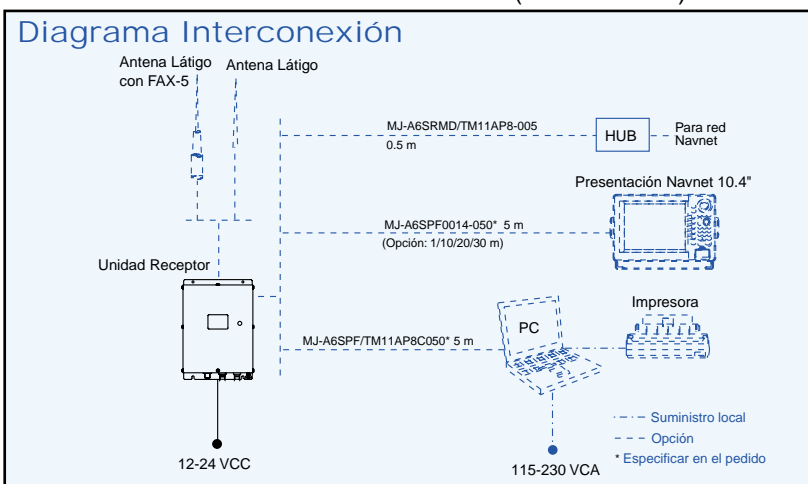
Diagrama Interconexión

Antena Látigo con FAX-5

Antena Látigo

MJ-A6SRMD/TM11AP8-005
0.5 m

HUB

Para red Navnet

Presentación Navnet 10.4"

MJ-A6SPF0014-050* 5 m
(Opción: 1/10/20/30 m)

Unidad Receptor

Impresora

PC

MJ-A6SPF/TM11AP8C050* 5 m

Suministro local
Opción
* Especificar en el pedido

12-24 VCC

115-230 VCA